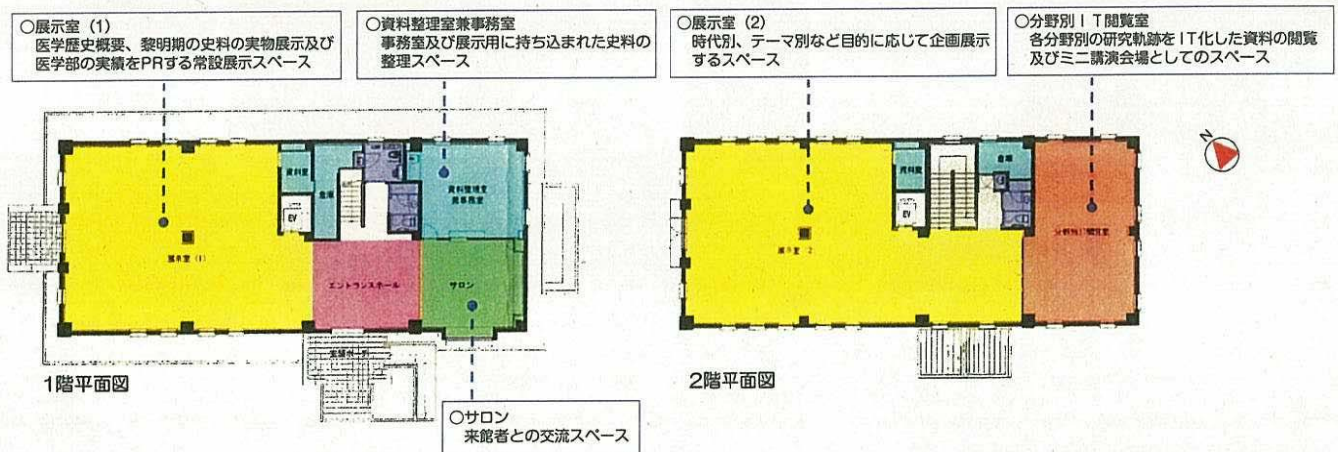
○展示室（1）
医学歴史概要、黎明期の史料の実物展示及び医学部の実績をPRする常設展示スペース

○資料整理室兼事務室
事務室及び展示用に持ち込まれた史料の整理スペース

○展示室（2）
時代別、テーマ別など目的に応じて企画展示するスペース

○分野別ＩＴ閲覧室
各分野別の研究軌跡をIT化した資料の閲覧及びミニ講演会場としてのスペース

資料室
倉庫
EV
資料整理室兼事務室
展示室（1）
エントランスホール
サロン
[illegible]

1階平面図

資料室
倉庫
EV
展示室 2
分野別IT閲覧室

2階平面図

N

○サロン
来館者との交流スペース